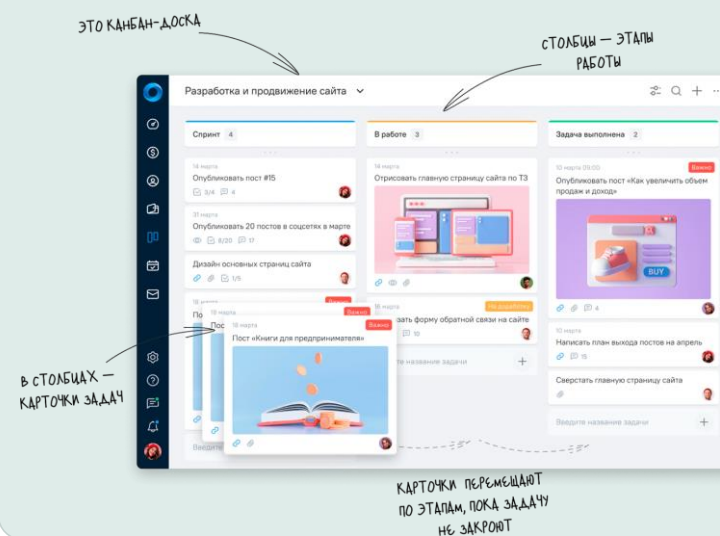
ЭТО КАНБАН-ДОСКА

СТОЛБЦЫ — ЭТАПЫ РАБОТЫ

Разработка и продвижение сайта

Спринт 4

14 марта
Опубликовать пост #15
3/4 4

17 марта
Опубликовать 20 постов в соцсетях в марте
8/20 17

Дизайн основных страниц сайта
1/5

18 марта
Пост

18 марта

18 марта
Важно
Пост «Книги для предпринимателя»

Введите

В работе 3

14 марта
Отрисовать главную страницу сайта по ТЗ

На доработке
Сверстать форму обратной связи на сайте

Введите название задачи

Задача выполнена 2

10 марта 05:00
Важно
Опубликовать пост «Как увеличить объем продаж и доход»

BUY

4

12 марта
Написать план выхода постов на апрель
15

Сверстать главную страницу сайта

Введите название задачи

В СТОЛБЦАХ — КАРТОЧКИ ЗАДАЧ

КАРТОЧКИ ПЕРЕМЕЩАЮТ ПО ЭТАПАМ, ПОКА ЗАДАЧУ НЕ ЗАКРОЮТ